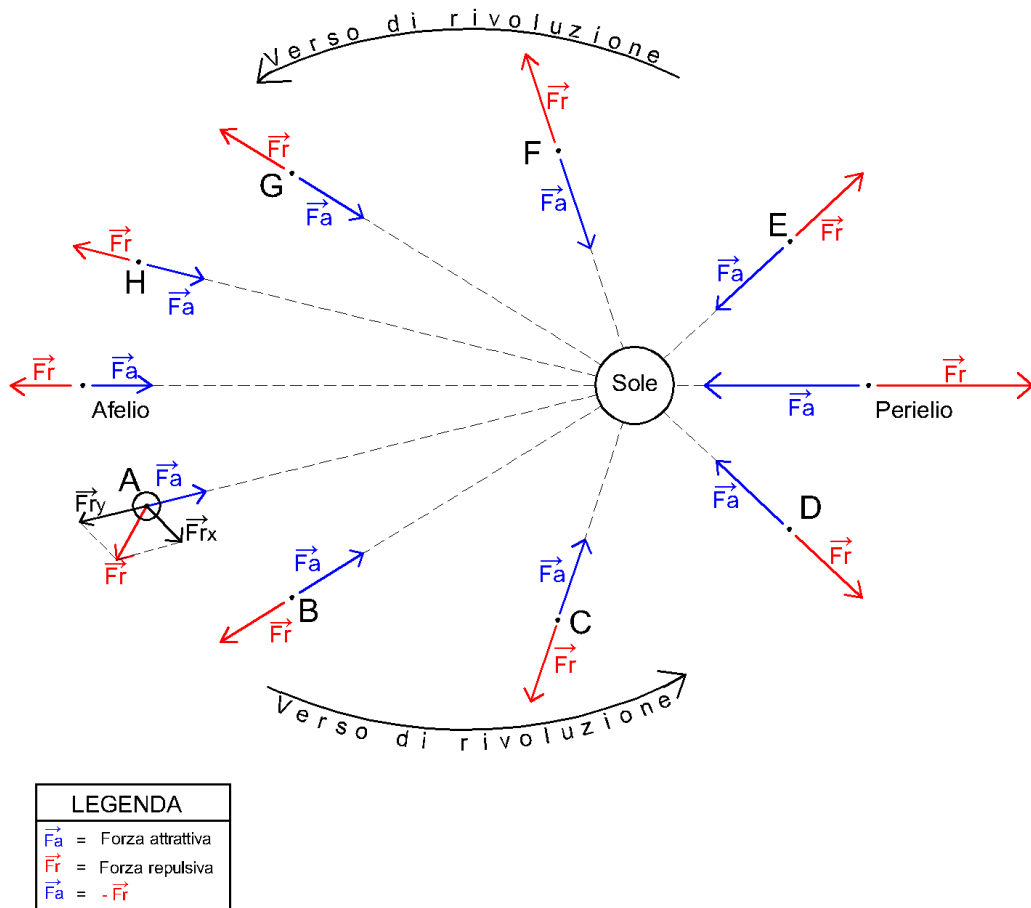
Verso di rivoluzione

$\vec{Fr}$
F
$\vec{Fa}$

$\vec{Fr}$
G
$\vec{Fa}$

$\vec{Fr}$
H
$\vec{Fa}$

E
$\vec{Fr}$
$\vec{Fa}$

$\vec{Fr}$
$\vec{Fa}$
Afelio

Sole

$\vec{Fa}$
$\vec{Fr}$
Perielio

A
$\vec{Fa}$
$\vec{Fr_y}$
$\vec{Fr_x}$
$\vec{Fr}$

$\vec{Fa}$
D
$\vec{Fr}$

$\vec{Fa}$
B
$\vec{Fr}$

$\vec{Fa}$
C
$\vec{Fr}$

Verso di rivoluzione

| LEGENDA |
|---|
| $\vec{Fa}$ = Forza attrattiva |
| $\vec{Fr}$ = Forza repulsiva |
| $\vec{Fa}$ = $-\vec{Fr}$ |